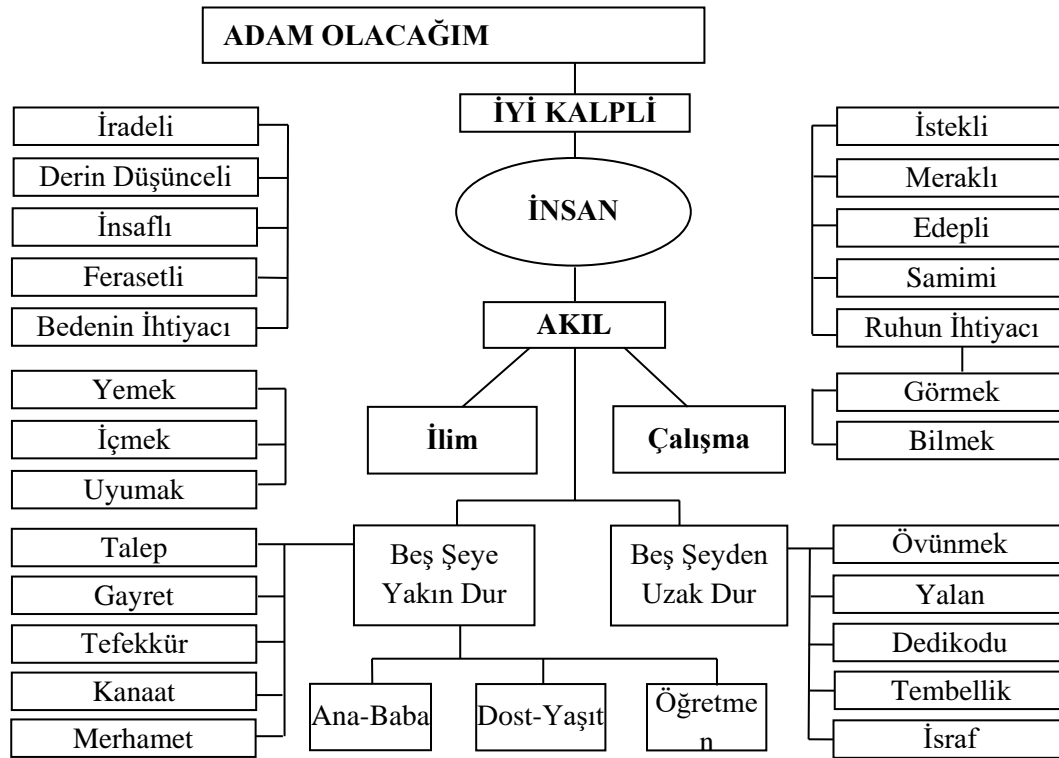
ADAM OLACAĞIM

İYİ KALPLİ

İradeli
Derin Düşünceli
İnsaflı
Ferasetli
Bedenin İhtiyacı

İNSAN

İstekli
Meraklı
Edepli
Samimi
Ruhun İhtiyacı

AKIL

Yemek
İçmek
Uyumak

İlim

Çalışma

Görmek
Bilmek

Talep
Gayret
Tefekkür
Kanaat
Merhamet

Beş Şeye Yakın Dur

Beş Şeyden Uzak Dur

Övünmek
Yalan
Dedikodu
Tembellik
İsraf

Ana-Baba
Dost-Yaşıt
Öğretmen